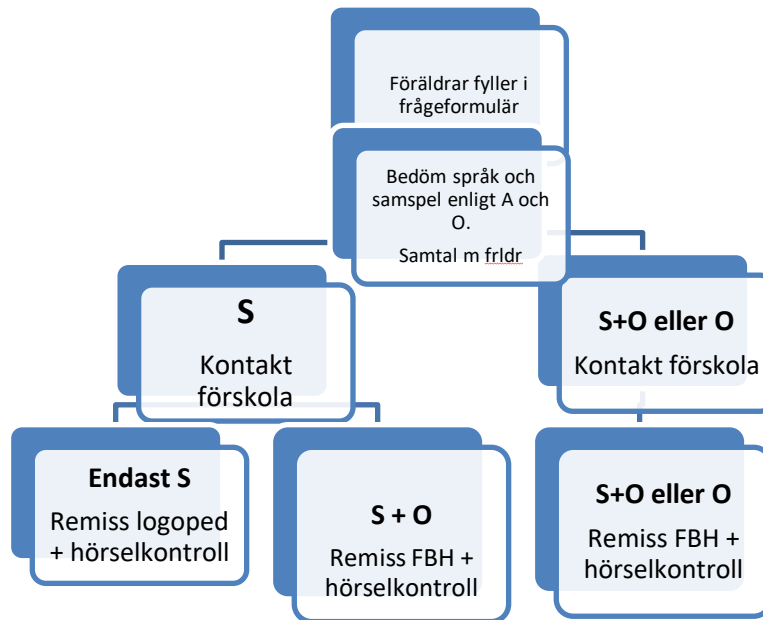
Föräldrar fyller i frågeformulär

Bedöm språk och samspel enligt A och O.

Samtal m frldr

S

Kontakt förskola

S+O eller O

Kontakt förskola

Endast S

Remiss logoped + hörselkontroll

S + O

Remiss FBH + hörselkontroll

S+O eller O

Remiss FBH + hörselkontroll